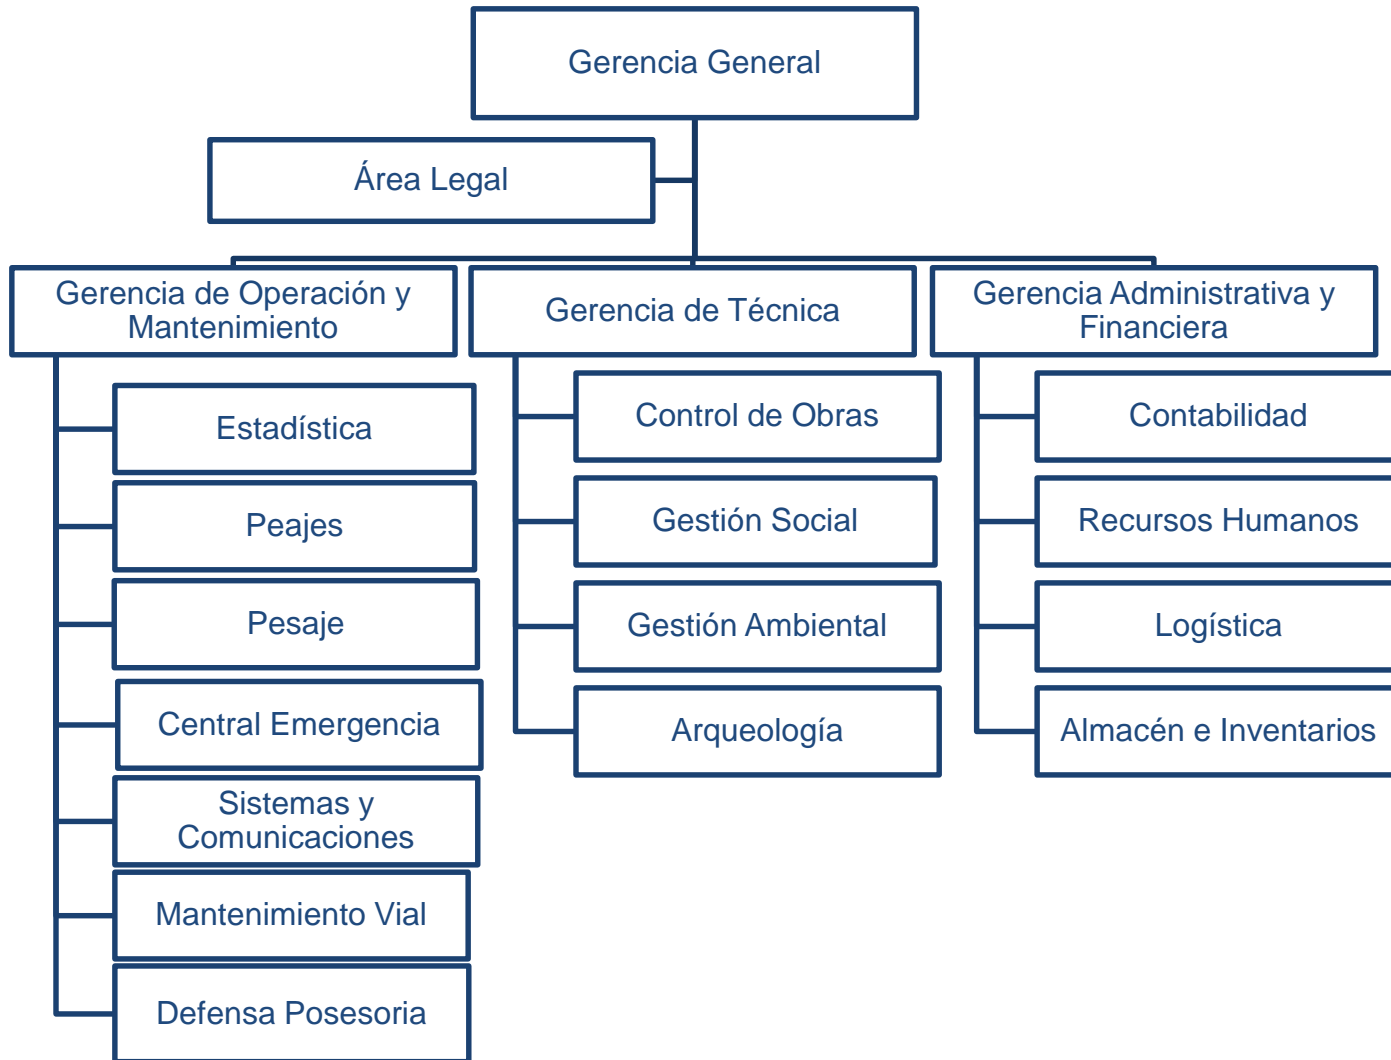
Gerencia General

Área Legal

Gerencia de Operación y Mantenimiento

Estadística

Peajes

Pesaje

Central Emergencia

Sistemas y Comunicaciones

Mantenimiento Vial

Defensa Posesoria

Gerencia de Técnica

Control de Obras

Gestión Social

Gestión Ambiental

Arqueología

Gerencia Administrativa y Financiera

Contabilidad

Recursos Humanos

Logística

Almacén e Inventarios